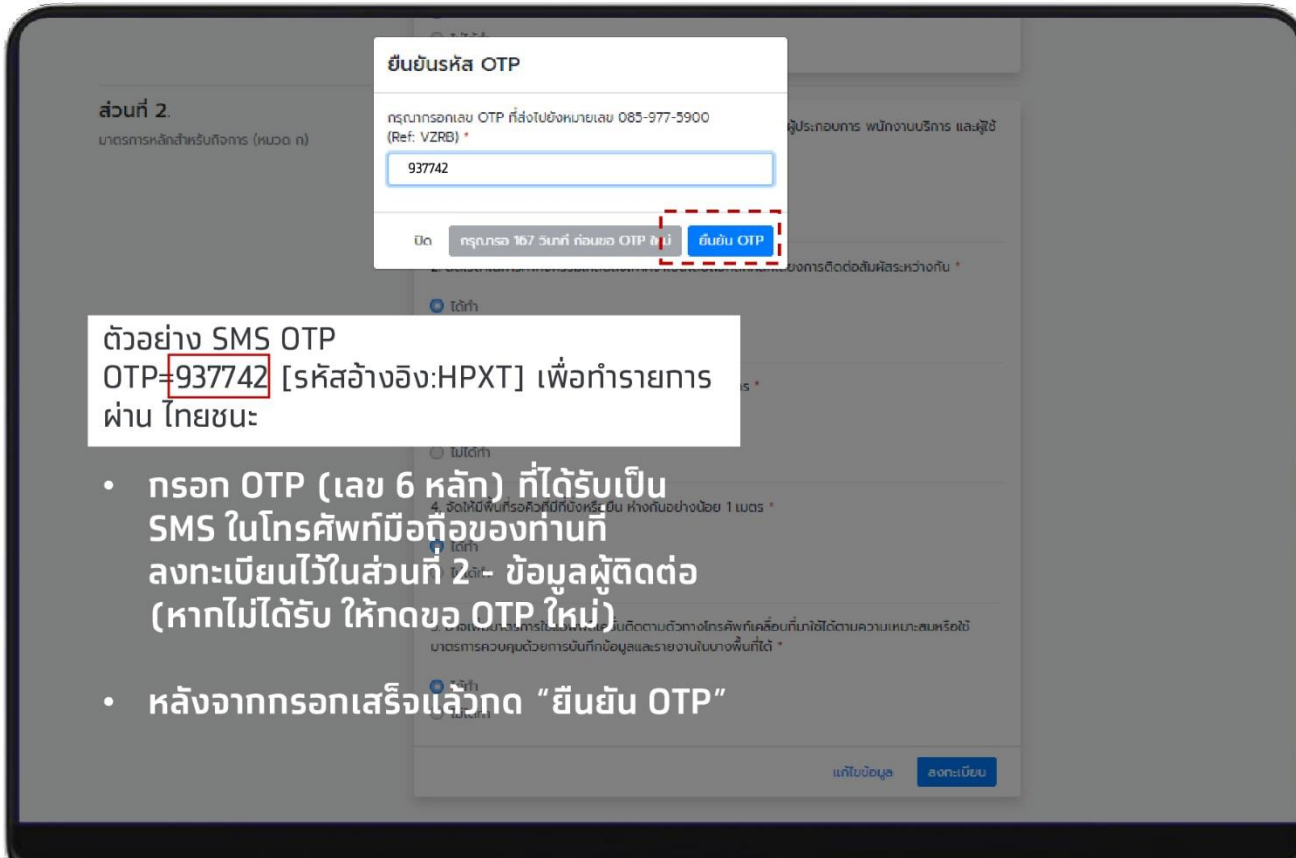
ยืนยันรหัส OTP

กรุณากรอกเลข OTP ที่ส่งไปยังหมายเลข 085-977-5900 (Ref: VZRB) *

937742

ปิด

กรุณารอ 167 วินาที ก่อนขอ OTP ใหม่

ยืนยัน OTP

ส่วนที่ 2.

มาตรการหลักสำหรับกิจการ (หมวด ก)

ผู้ประกอบการ พนักงานบริการ และผู้ใช้

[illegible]ของการติดต่อสัมผัสระหว่างกัน *

ได้ทำ

ตัวอย่าง SMS OTP
OTP=937742 [รหัสอ้างอิง:HPXT] เพื่อทำรายการผ่าน ไทยชนะ

s *

ไม่ได้ทำ

4. จัดให้มีพื้นที่รอคิวที่มีที่นั่งหรือยืน ห่างกันอย่างน้อย 1 เมตร *

ได้ทำ

• กรอก OTP (เลข 6 หลัก) ที่ได้รับเป็น SMS ในโทรศัพท์มือถือของท่านที่ลงทะเบียนไว้ในส่วนที่ 2 - ข้อมูลผู้ติดต่อ (หากไม่ได้รับ ให้กดขอ OTP ใหม่)

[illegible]ติดตามตัวทางโทรศัพท์เคลื่อนที่มาใช้ได้ตามความเหมาะสมหรือใช้มาตรการควบคุมด้วยการบันทึกข้อมูลและรายงานในบางพื้นที่ได้ *

ได้ทำ

• หลังจากกรอกเสร็จแล้วกด "ยืนยัน OTP"

ไม่ได้ทำ

แก้ไขข้อมูล

ลงทะเบียน